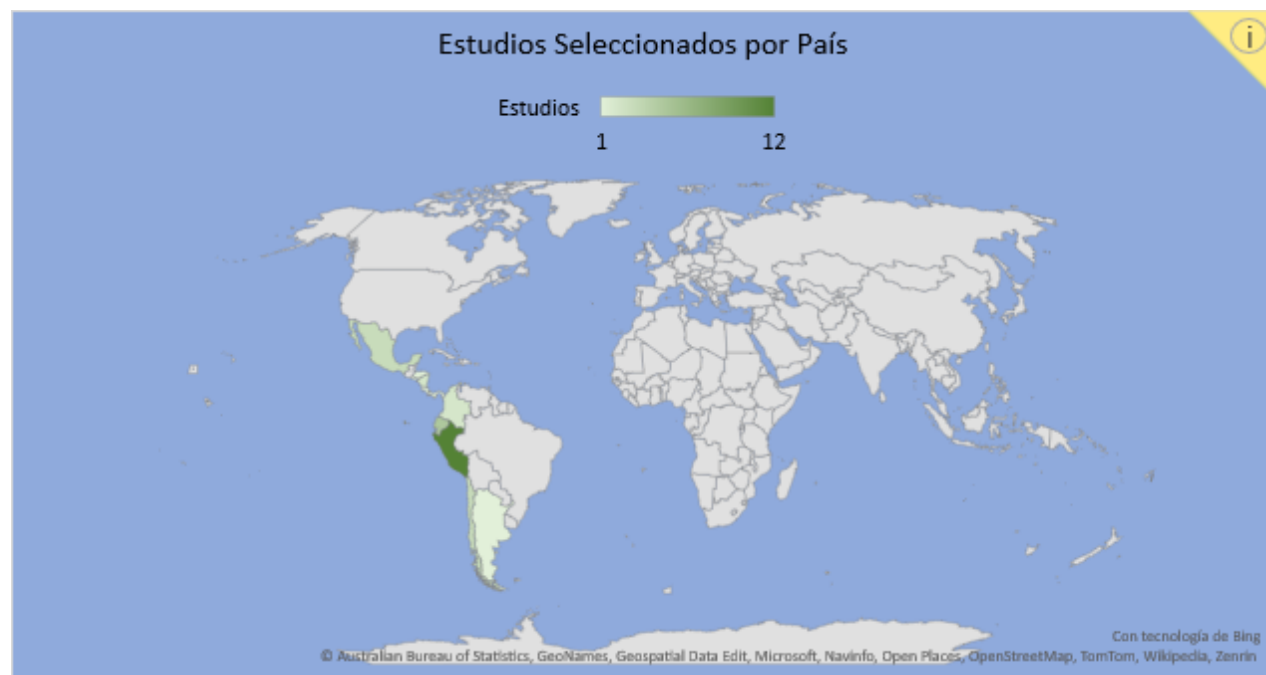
Estudios Seleccionados por País

Estudios
1 12

Con tecnología de Bing
© Australian Bureau of Statistics, GeoNames, Geospatial Data Edit, Microsoft, Navinfo, Open Places, OpenStreetMap, TomTom, Wikipedia, Zenrin